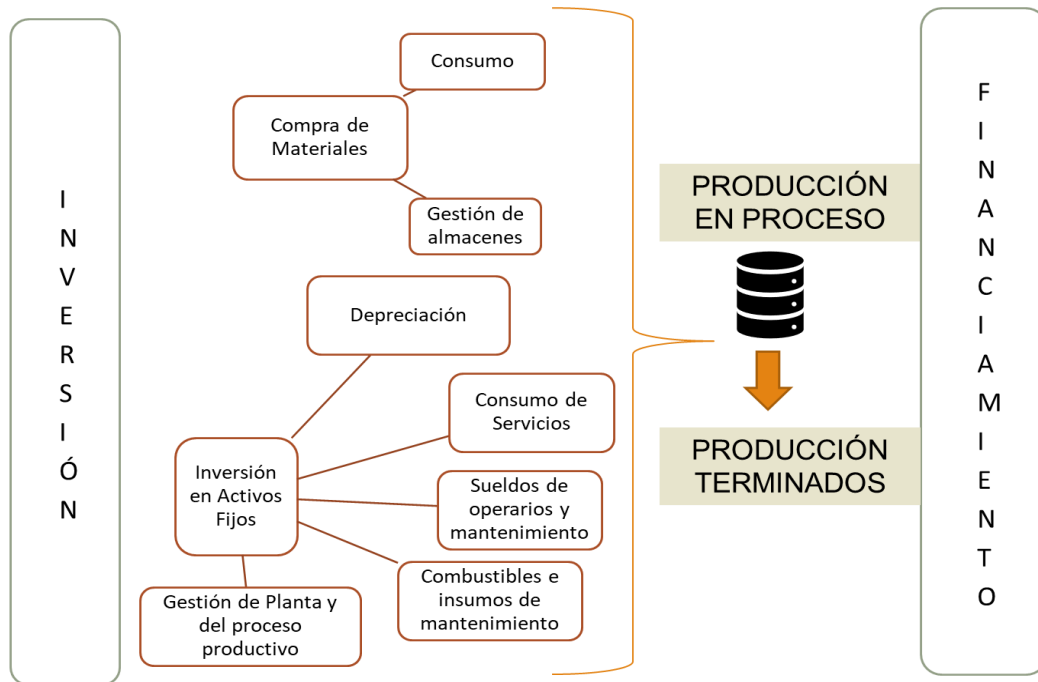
I
N
V
E
R
S
I
Ó
N

Consumo

Compra de Materiales

Gestión de almacenes

Depreciación

Consumo de Servicios

Inversión en Activos Fijos

Sueldos de operarios y mantenimiento

Combustibles e insumos de mantenimiento

Gestión de Planta y del proceso productivo

PRODUCCIÓN EN PROCESO

PRODUCCIÓN TERMINADOS

F
I
N
A
N
C
I
A
M
I
E
N
T
O